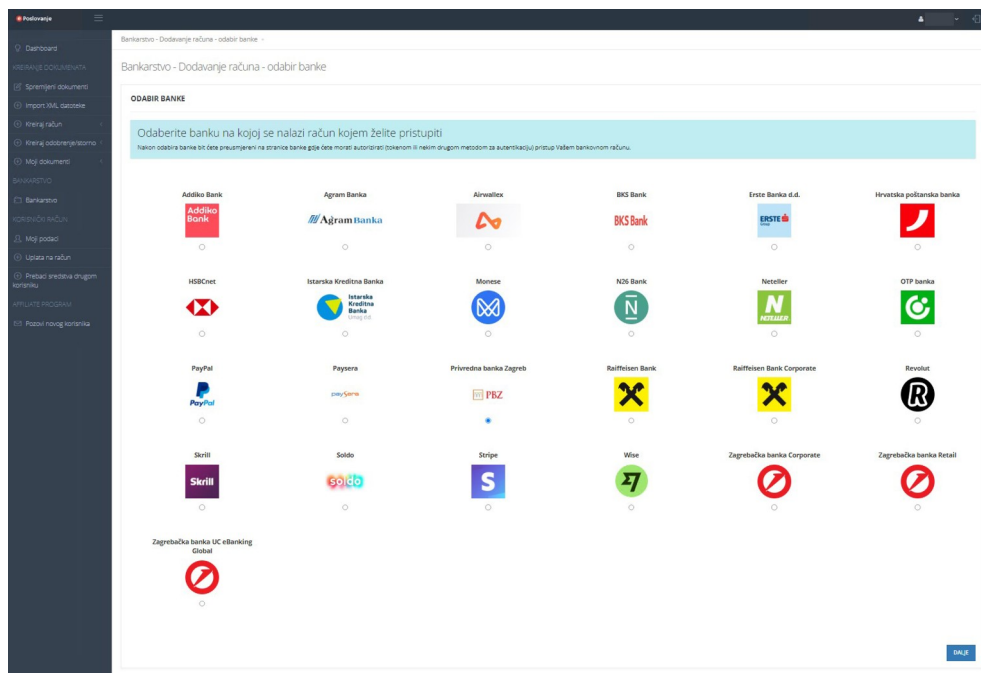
Poslovanje

Dashboard
KREIRANJE DOKUMENATA
Spremljeni dokumenti
Import XML datoteke
Kreiraj račun
Kreiraj odobrenje/storno
Moji dokumenti
BANKARSTVO
Bankarstvo
KORISNIČKI RAČUN
Moji podaci
Uplata na račun
Prebaci sredstva drugom korisniku
AFFILIATE PROGRAM
Pozovi novog korisnika

Bankarstvo - Dodavanje računa - odabir banke

Bankarstvo - Dodavanje računa - odabir banke

ODABIR BANKE

Odaberite banku na kojoj se nalazi račun kojem želite pristupiti
Nakon odabira banke bit ćete preusmjereni na stranice banke gdje ćete morati autorizirati (tokenom ili nekim drugom metodom za autentikaciju) pristup Vašem bankovnom računu.

Addiko Bank
Addiko Bank
Agram Banka
Agram Banka
Airwallex
BKS Bank
BKS Bank
Erste Banka d.d.
ERSTE
Hrvatska poštanska banka
HSBCnet
Istarska Kreditna Banka
Istarska Kreditna Banka
Monese
N26 Bank
Neteller
NETELLER
OTP banka
PayPal
PayPal
Paysera
paysera
Privredna banka Zagreb
PBZ
Raiffeisen Bank
Raiffeisen Bank Corporate
Revolut
Skrill
Skrill
Soldo
soldo
Stripe
Wise
Zagrebačka banka Corporate
Zagrebačka banka Retail
Zagrebačka banka UC eBanking Global

DALJE